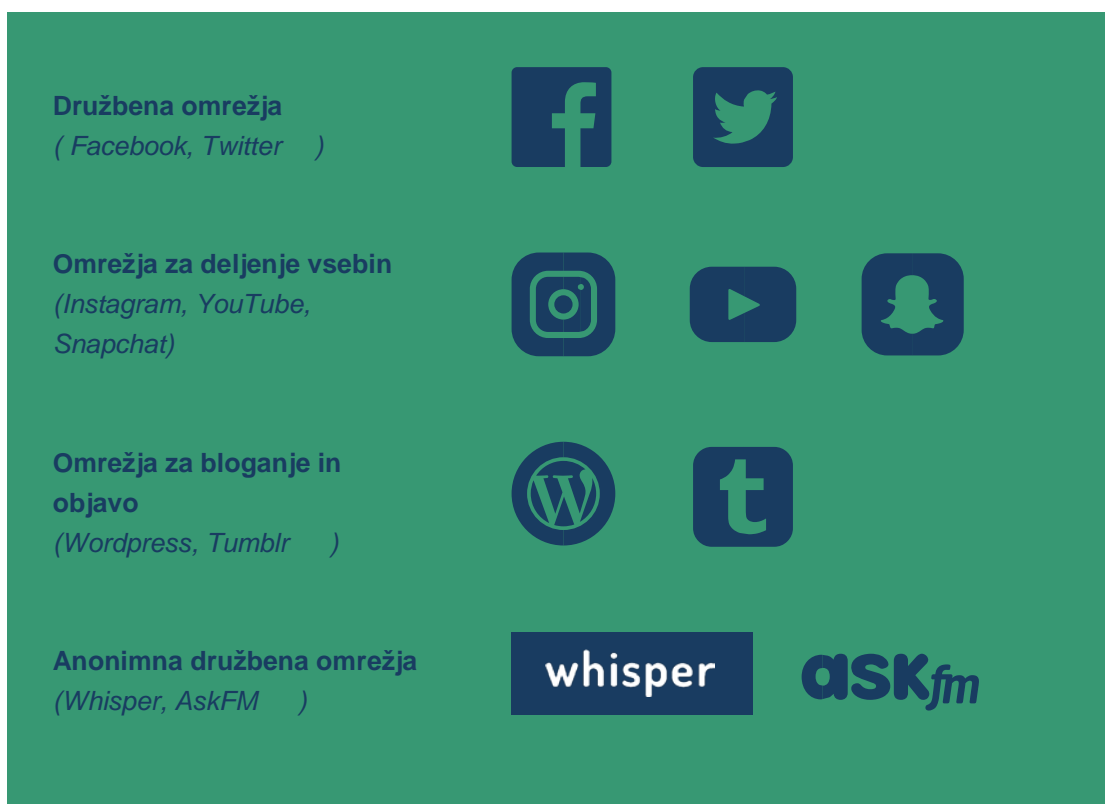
Družbena omrežja
( Facebook, Twitter )

Omrežja za deljenje vsebin
(Instagram, YouTube, Snapchat)

Omrežja za bloganje in objavo
(Wordpress, Tumblr )

Anonimna družbena omrežja
(Whisper, AskFM )

whisper

askfm